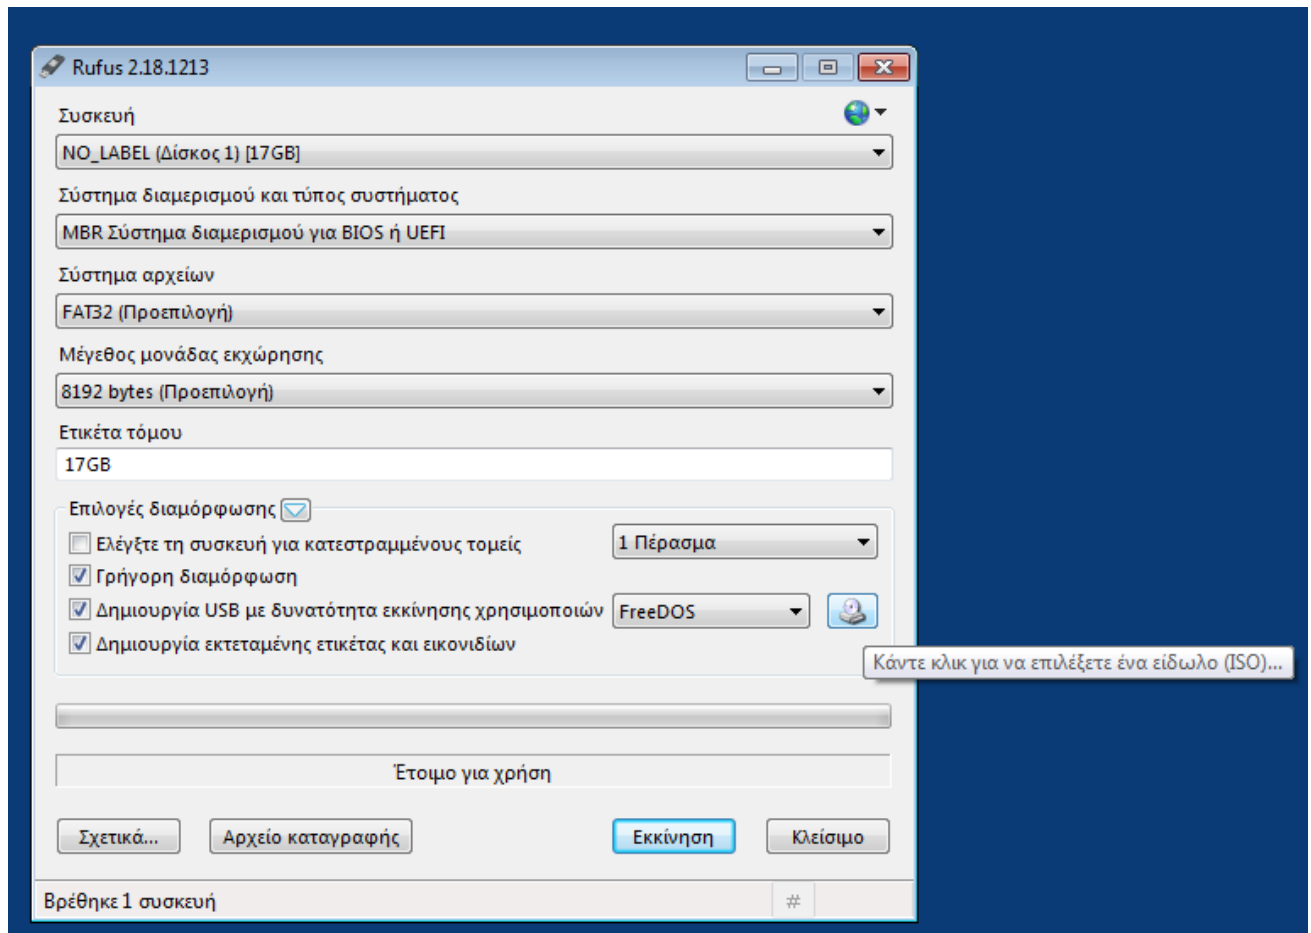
Rufus 2.18.1213

Συσκευή

NO_LABEL (Δίσκος 1) [17GB]

Σύστημα διαμερισμού και τύπος συστήματος

MBR Σύστημα διαμερισμού για BIOS ή UEFI

Σύστημα αρχείων

FAT32 (Προεπιλογή)

Μέγεθος μονάδας εκχώρησης

8192 bytes (Προεπιλογή)

Ετικέτα τόμου

17GB

Επιλογές διαμόρφωσης

Ελέγξτε τη συσκευή για κατεστραμμένους τομείς

1 Πέρασμα

Γρήγορη διαμόρφωση

Δημιουργία USB με δυνατότητα εκκίνησης χρησιμοποιών

FreeDOS

Δημιουργία εκτεταμένης ετικέτας και εικονιδίων

Κάντε κλικ για να επιλέξετε ένα είδωλο (ISO)...

Έτοιμο για χρήση

Σχετικά...

Αρχείο καταγραφής

Εκκίνηση

Κλείσιμο

Βρέθηκε 1 συσκευή

#